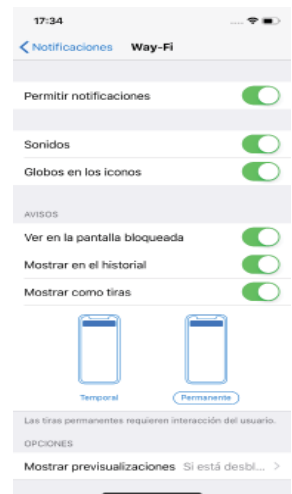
17:34

Notificaciones Way-Fi

Permitir notificaciones

Sonidos

Globos en los iconos

AVISOS

Ver en la pantalla bloqueada

Mostrar en el historial

Mostrar como tiras

Temporal

Permanente

Las tiras permanentes requieren interacción del usuario.

OPCIONES

Mostrar previsualizaciones Si está desbl...